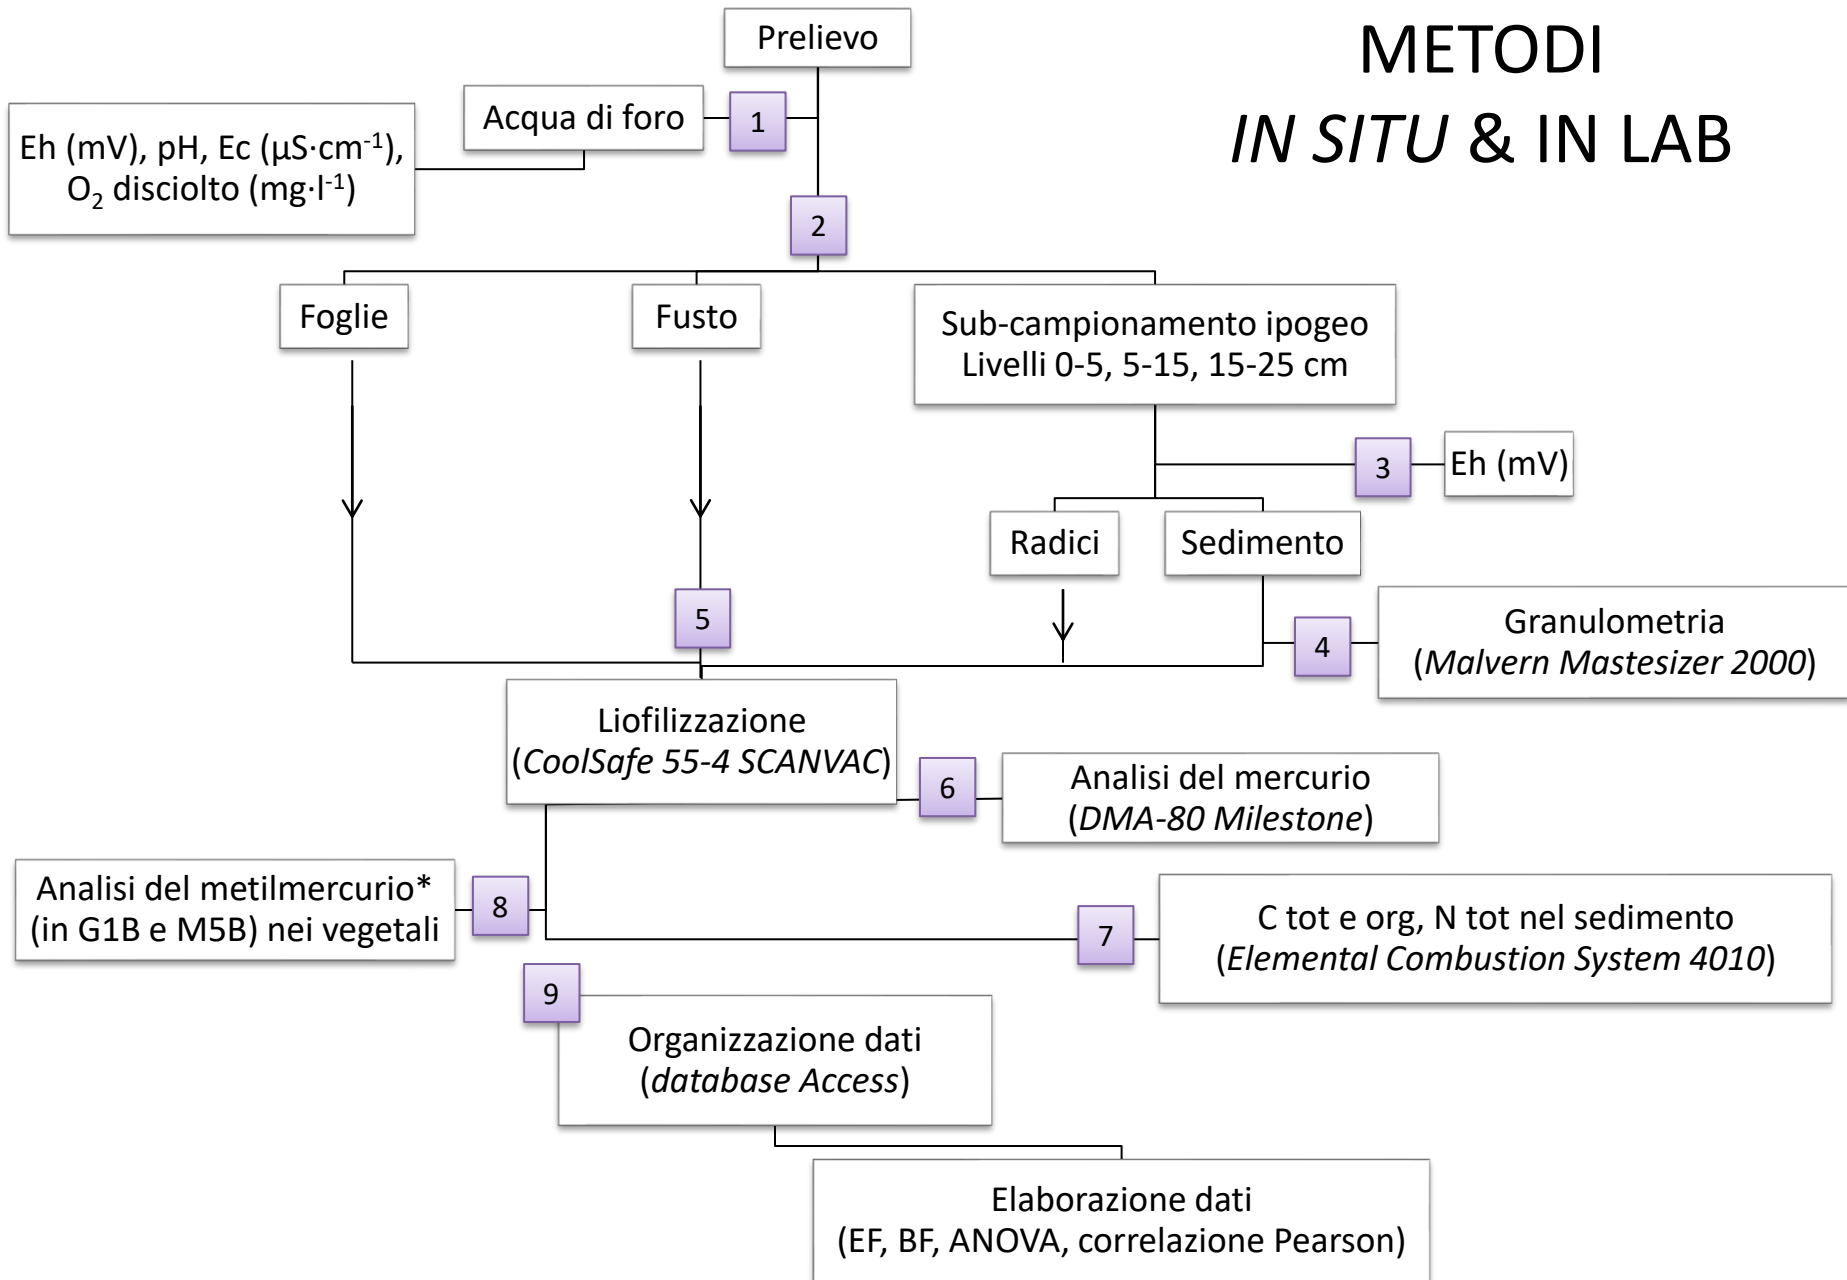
METODI
IN SITU & IN LAB

Prelievo

Acqua di foro

1

Eh (mV), pH, Ec (µS·cm$^{-1}$), $O_2$ disciolto (mg·l$^{-1}$)

2

Foglie

Fusto

Sub-campionamento ipogeo
Livelli 0-5, 5-15, 15-25 cm

3

Eh (mV)

Radici

Sedimento

5

4

Granulometria
(Malvern Mastesizer 2000)

Liofilizzazione
(CoolSafe 55-4 SCANVAC)

6

Analisi del mercurio
(DMA-80 Milestone)

Analisi del metilmercurio*
(in G1B e M5B) nei vegetali

8

7

C tot e org, N tot nel sedimento
(Elemental Combustion System 4010)

9

Organizzazione dati
(database Access)

Elaborazione dati
(EF, BF, ANOVA, correlazione Pearson)